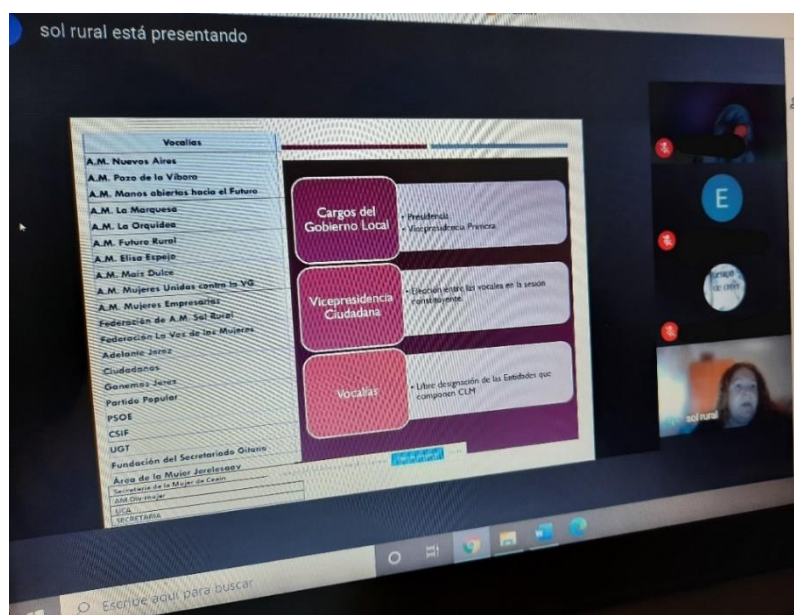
sol rural está presentando

| Vocalías |
|---|
| A.M. Nuevos Aires |
| A.M. Pozo de la Víbora |
| A.M. Manos abiertas hacia el Futuro |
| A.M. La Marquesa |
| A.M. La Orquídea |
| A.M. Futuro Rural |
| A.M. Elisa Espejo |
| A.M. Maíz Dulce |
| A.M. Mujeres Unidas contra la VG |
| A.M. Mujeres Empresarias |
| Federación de A.M. Sol Rural |
| Federación La Voz de las Mujeres |
| Adelante Jerez |
| Ciudadanos |
| Ganemos Jerez |
| Partido Popular |
| PSOE |
| CSIF |
| UGT |
| Fundación del Secretariado Gitano |
| Área de la Mujer Jerelesaav |
| Secretaría de la Mujer de Ceain |
| AM Dia-mujer |
| UCA |
| SECRETARIA |

Cargos del Gobierno Local
• Presidencia
• Vicepresidencia Primera

Vicepresidencia Ciudadana
• Elección entre las vocalías en la sesión constituyente.

Vocalías
• Libre designación de las Entidades que componen CLM

E

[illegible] de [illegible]

sol rural

Escribe aquí para buscar